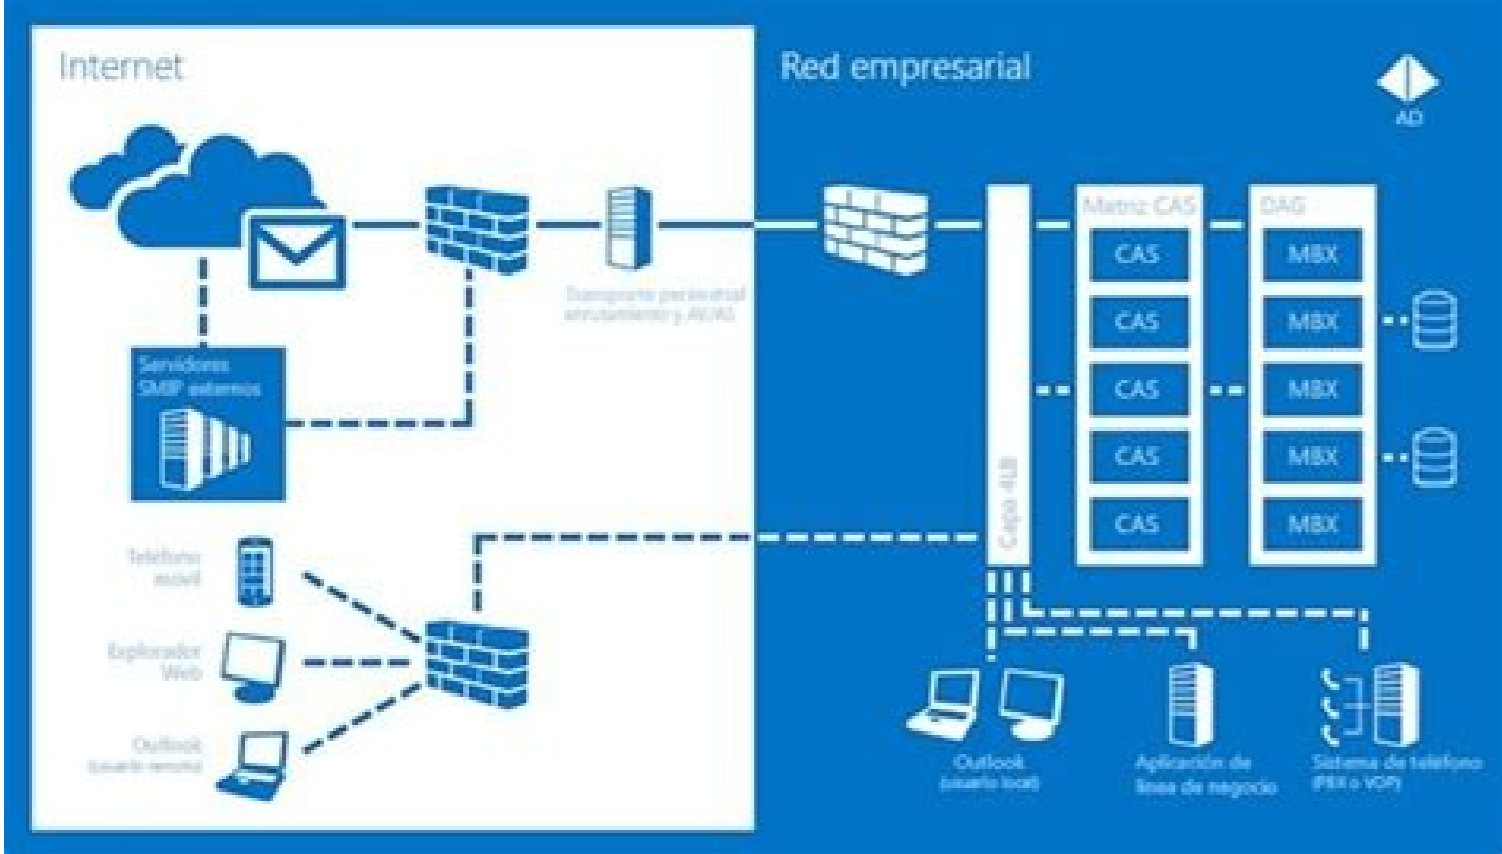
Internet

Red empresarial

AD

Transporte perimetral enrutamiento y AV/AS

Servidores SMTP externos

Teléfono móvil

Explorador Web

Outlook (usuario remoto)

Matriz CAS

CAS

CAS

CAS

CAS

CAS

DAG

MBX

MBX

MBX

MBX

MBX

Capa 4LB

Outlook (usuario local)

Aplicación de línea de negocio

Sistema de teléfono (PBX o VOIP)